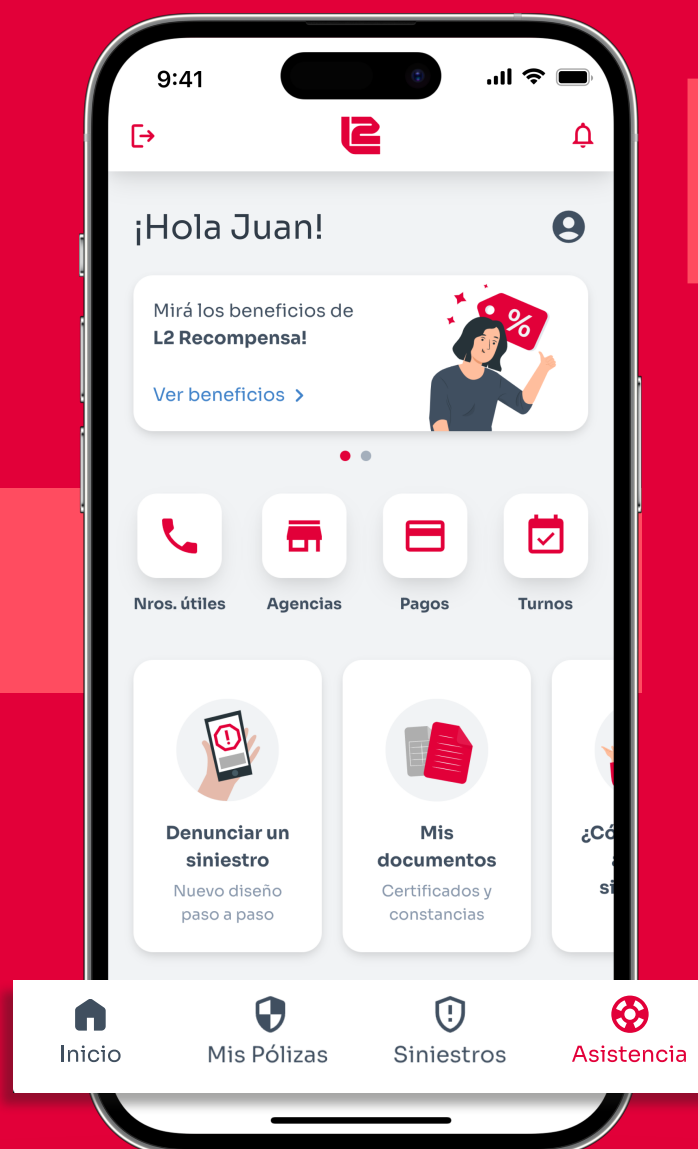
9:41

L2

¡Hola Juan!

Mirá los beneficios de
**L2 Recompensa!**

Ver beneficios >

%

Nros. útiles
Agencias
Pagos
Turnos

Denunciar un siniestro
Nuevo diseño paso a paso

Mis documentos
Certificados y constancias

¿Có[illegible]
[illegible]
si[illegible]

Inicio
Mis Pólizas
Siniestros
Asistencia